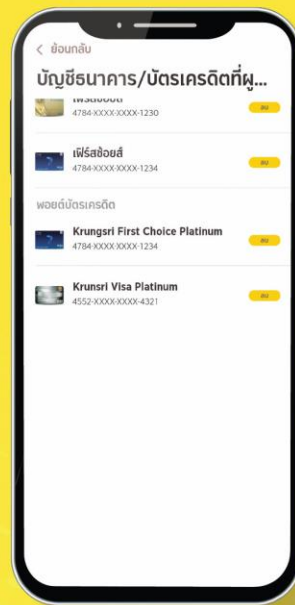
< ย้อนกลับ

บัญชีธนาคาร/บัตรเครดิตที่ผู...

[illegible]
4784-XXXX-XXXX-1230
ลบ

เฟิร์สช้อยส์
4784-XXXX-XXXX-1234
ลบ

พอยต์บัตรเครดิต

Krungsri First Choice Platinum
4784-XXXX-XXXX-1234
ลบ

Krunsri Visa Platinum
4552-XXXX-XXXX-4321
ลบ